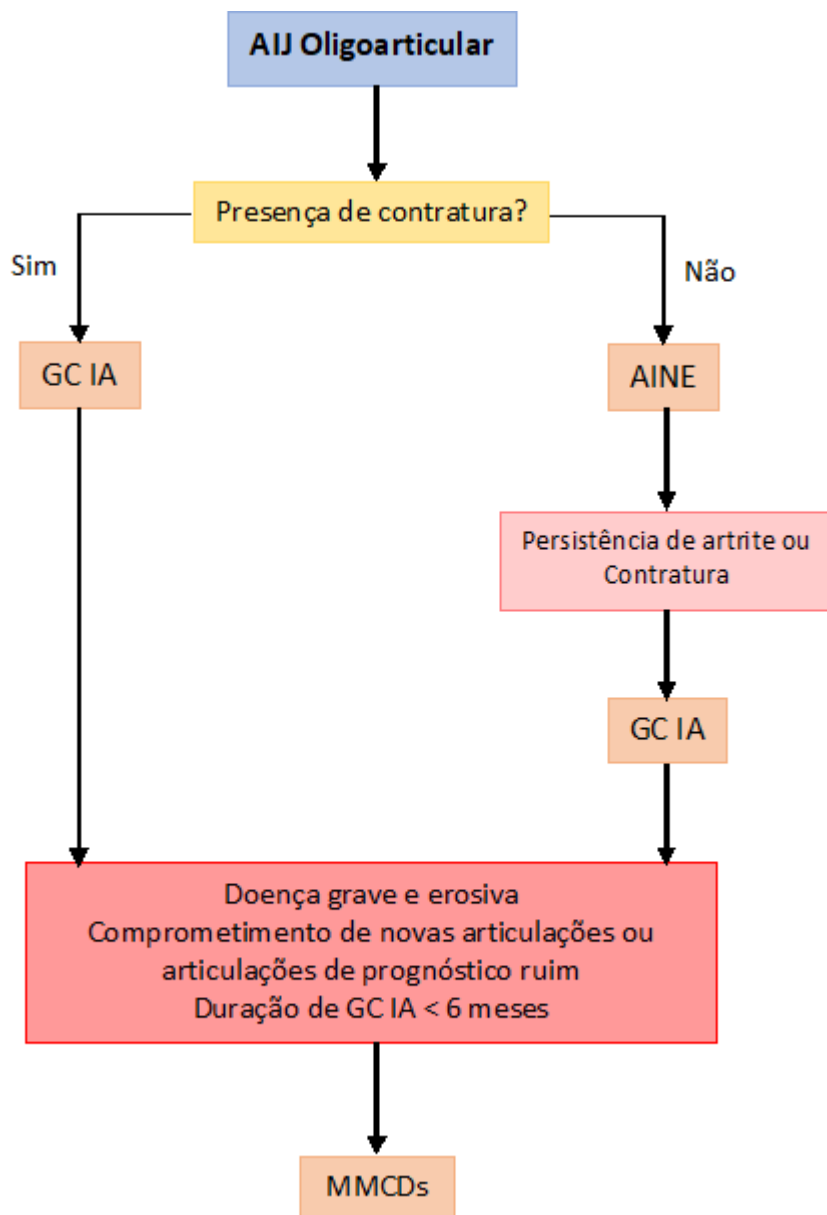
AIJ Oligoarticular

Presença de contratura?

Sim

Não

GC IA

AINE

Persistência de artrite ou Contratura

GC IA

Doença grave e erosiva
Comprometimento de novas articulações ou articulações de prognóstico ruim
Duração de GC IA < 6 meses

MMCDs